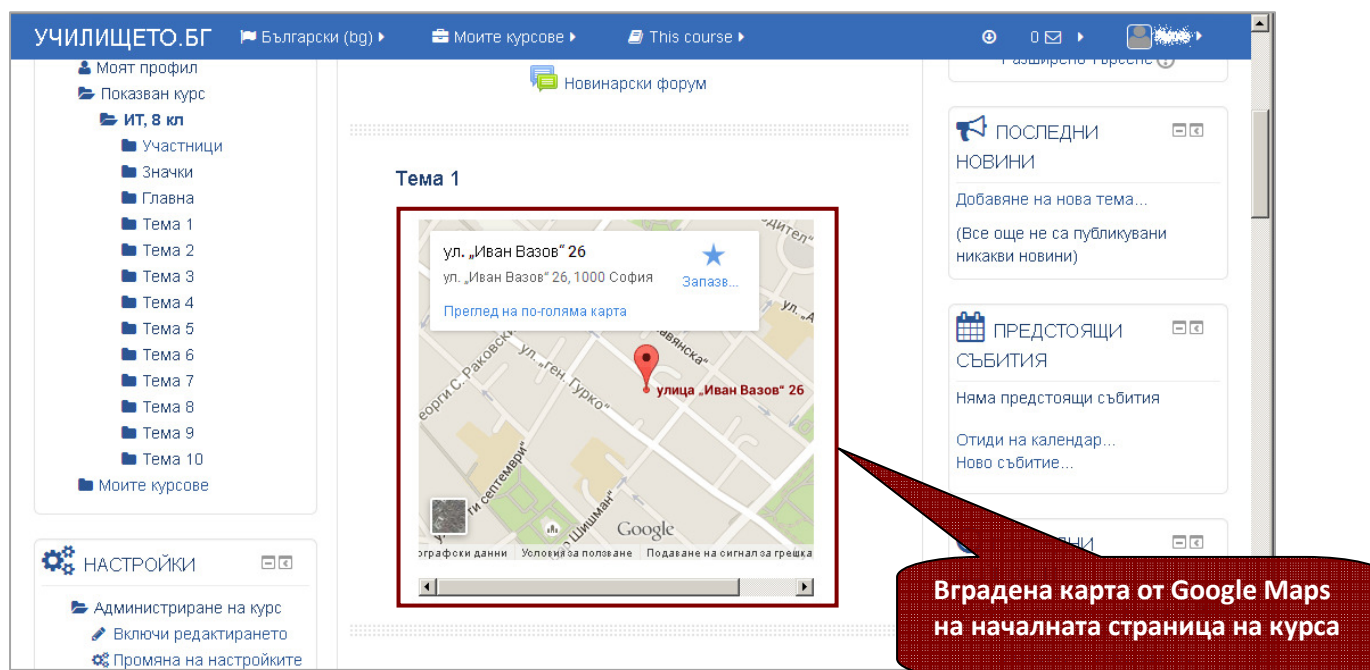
УЧИЛИЩЕТО.БГ Български (bg) Моите курсове This course 0

Моят профил
Показван курс
ИТ, 8 кл
Участници
Значки
Главна
Тема 1
Тема 2
Тема 3
Тема 4
Тема 5
Тема 6
Тема 7
Тема 8
Тема 9
Тема 10
Моите курсове

НАСТРОЙКИ
Администриране на курс
Включи редактирането
Промяна на настройките

Новинарски форум

Тема 1

ул. „Иван Вазов“ 26
ул. „Иван Вазов“ 26, 1000 София
Запазв...
Преглед на по-голяма карта
улица „Иван Вазов“ 26
ул. „Ген. Гурко“
ул. Г. С. Раковски
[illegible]вянска
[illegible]дител
ул. „А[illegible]
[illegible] септември
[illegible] Шишман
Google
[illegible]графски данни Условия за ползване Подаване на сигнал за грешка

Разширено търсене

ПОСЛЕДНИ НОВИНИ
Добавяне на нова тема...
(Все още не са публикувани никакви новини)

ПРЕДСТОЯЩИ СЪБИТИЯ
Няма предстоящи събития
Отиди на календар...
Ново събитие...

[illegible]НИ

Вградена карта от Google Maps на началната страница на курса